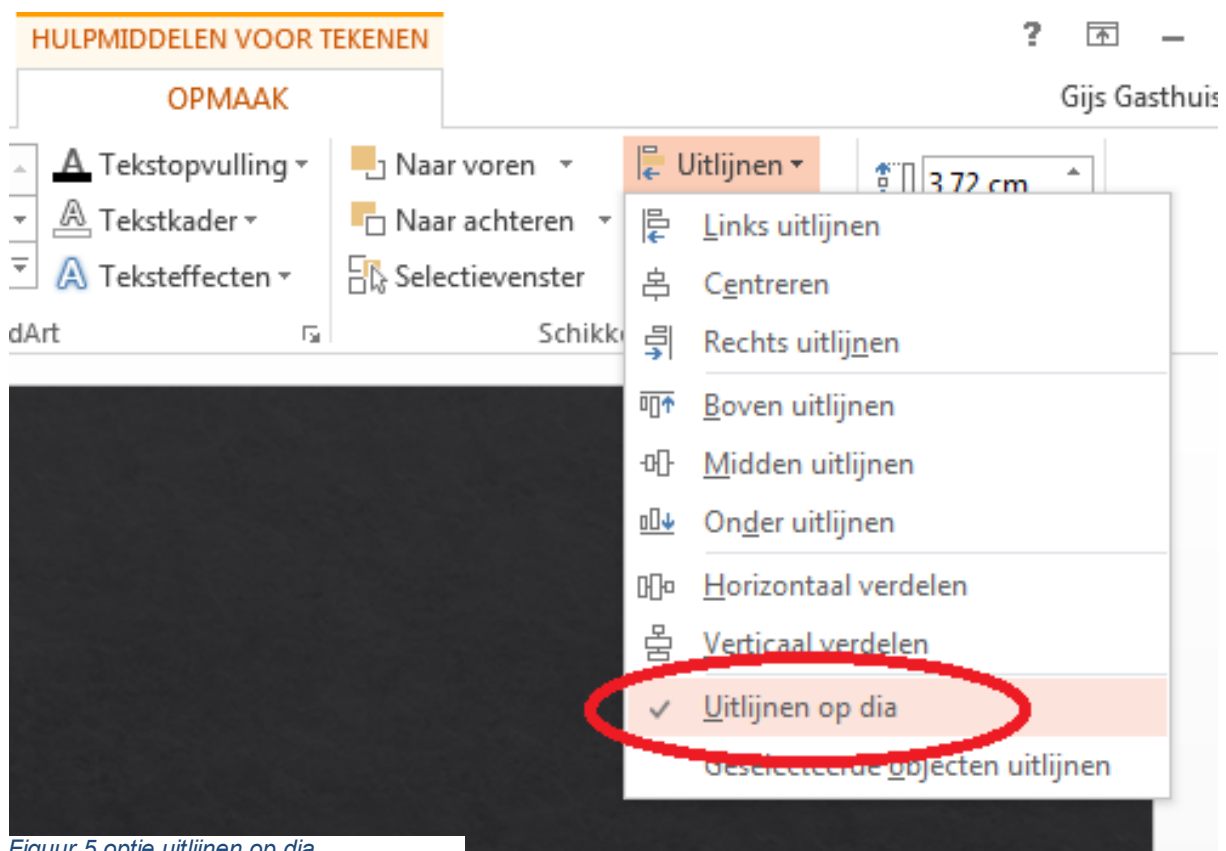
HULPMIDDELEN VOOR TEKENEN

OPMAAK

? 

Gijs Gasthuis

Tekstopvulling

Tekstkader

Teksteffecten

dArt

Naar voren

Naar achteren

Selectievenster

Schikk

Uitlijnen

3,72 cm

Links uitlijnen

Centreren

Rechts uitlijnen

Boven uitlijnen

Midden uitlijnen

Onder uitlijnen

Horizontaal verdelen

Verticaal verdelen

Uitlijnen op dia

Geselecteerde objecten uitlijnen

Figuur 5 optie uitlijnen op dia